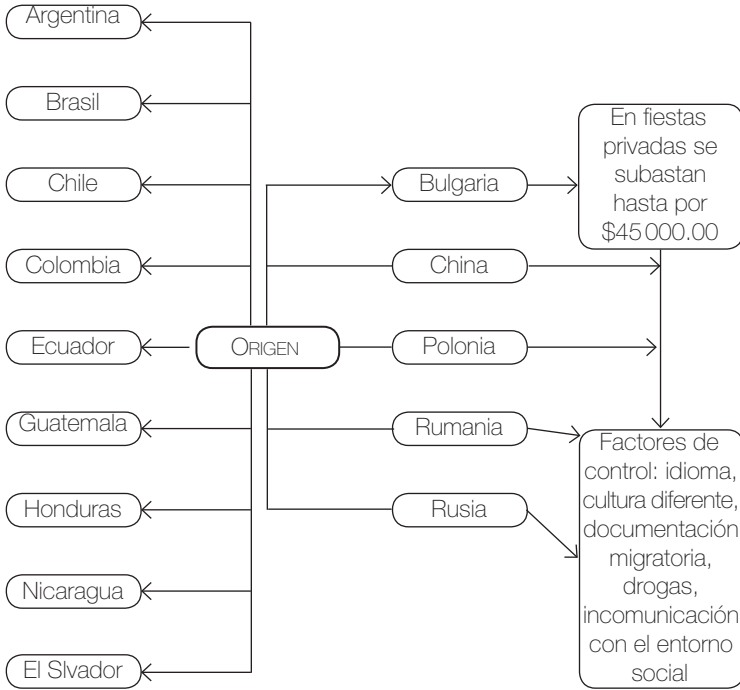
Argentina

Brasil

Chile

Colombia

Ecuador

Guatemala

Honduras

Nicaragua

El Slvador

ORIGEN

Bulgaria

China

Polonia

Rumania

Rusia

En fiestas privadas se subastan hasta por $45 000.00

Factores de control: idioma, cultura diferente, documentación migratoria, drogas, incomunicación con el entorno social